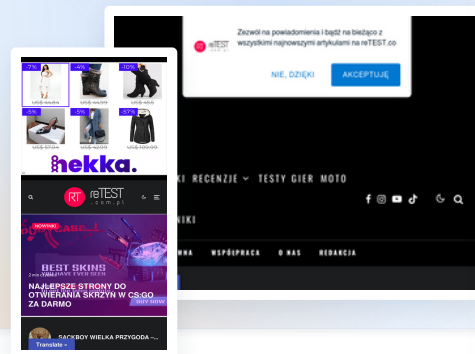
Zezwól na powiadomienia i bądź na bieżąco z wszystkimi najnowszymi artykułami na reTEST.co

NIE, DZIĘKI

AKCEPTUJĘ

KI RECENZJE TESTY GIER MOTO

NIKI

MNA WSPÓŁPRACA O NAS REDAKCJA

-7% -4% -10%

US$ 44.84 US$ 44.99 US$ 45.6

-5% -5% -57%

US$ 97.04 US$ 42.99 US$ 109.99

hekka.

reTEST .com.pl

NOWINKI

BEST SKINS

NAJLEPSZE STRONY DO OTWIERANIA SKRZYŃ W CS:GO ZA DARMO

SACKBOY WIELKA PRZYGODA -...

Translate »